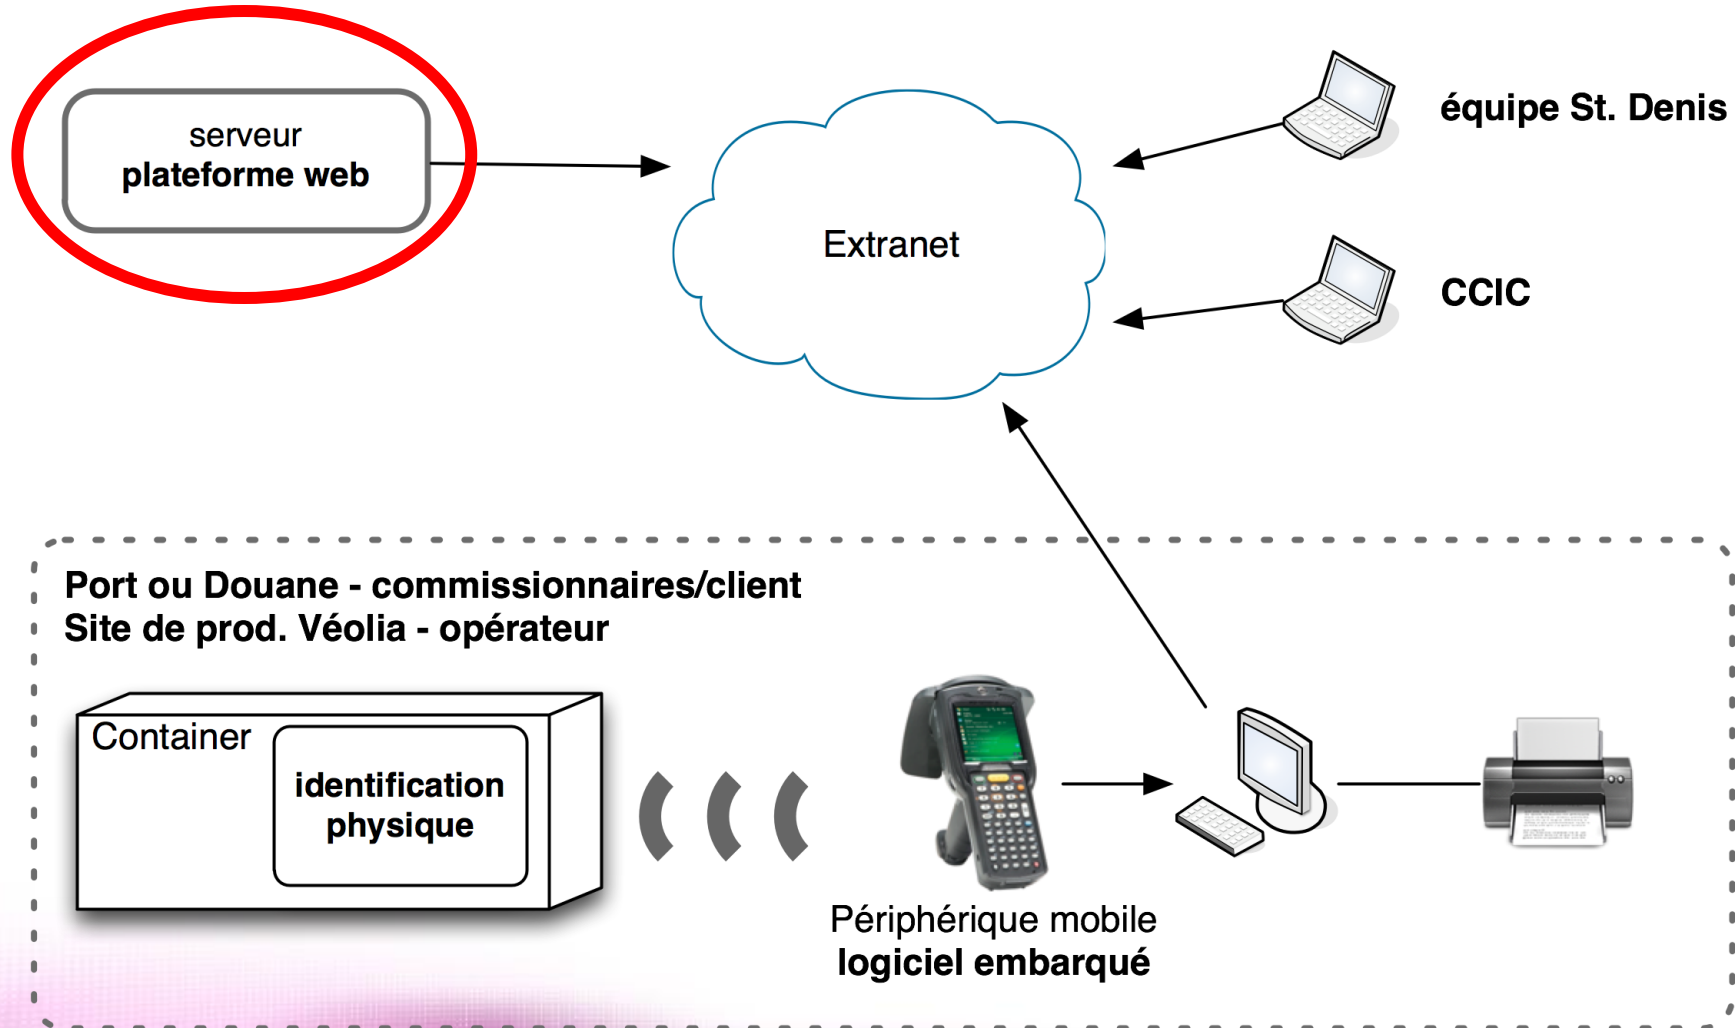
serveur
plateforme web

Extranet

équipe St. Denis

CCIC

Port ou Douane - commissionnaires/client
Site de prod. Véolia - opérateur

Container

identification physique

Périphérique mobile
logiciel embarqué